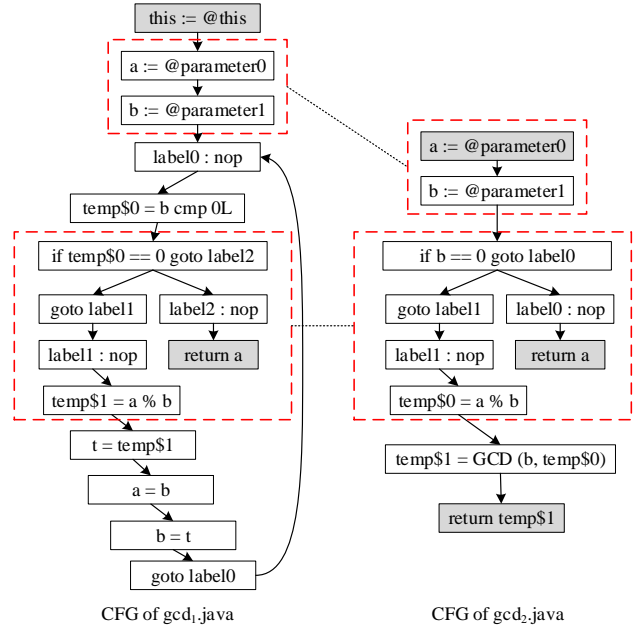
this := @this

a := @parameter0

b := @parameter1

label0 : nop

temp\$0 = b cmp 0L

if temp\$0 == 0 goto label2

goto label1

label2 : nop

label1 : nop

return a

temp\$1 = a % b

t = temp\$1

a = b

b = t

goto label0

CFG of gcd$_1$.java

a := @parameter0

b := @parameter1

if b == 0 goto label0

goto label1

label0 : nop

label1 : nop

return a

temp\$0 = a % b

temp\$1 = GCD (b, temp\$0)

return temp\$1

CFG of gcd$_2$.java